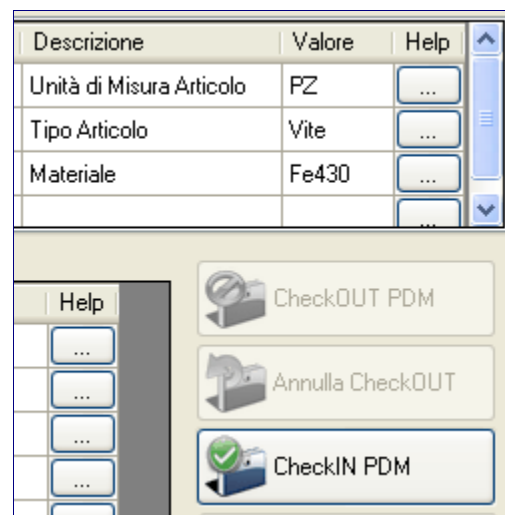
| Descrizione | Valore | Help |
|---|---|---|
| Unità di Misura Articolo | PZ | ... |
| Tipo Articolo | Vite | ... |
| Materiale | Fe430 | ... |
| | | ... |

| Help |
|---|
| ... |
| ... |
| ... |
| ... |

CheckOUT PDM

Annulla CheckOUT

CheckIN PDM